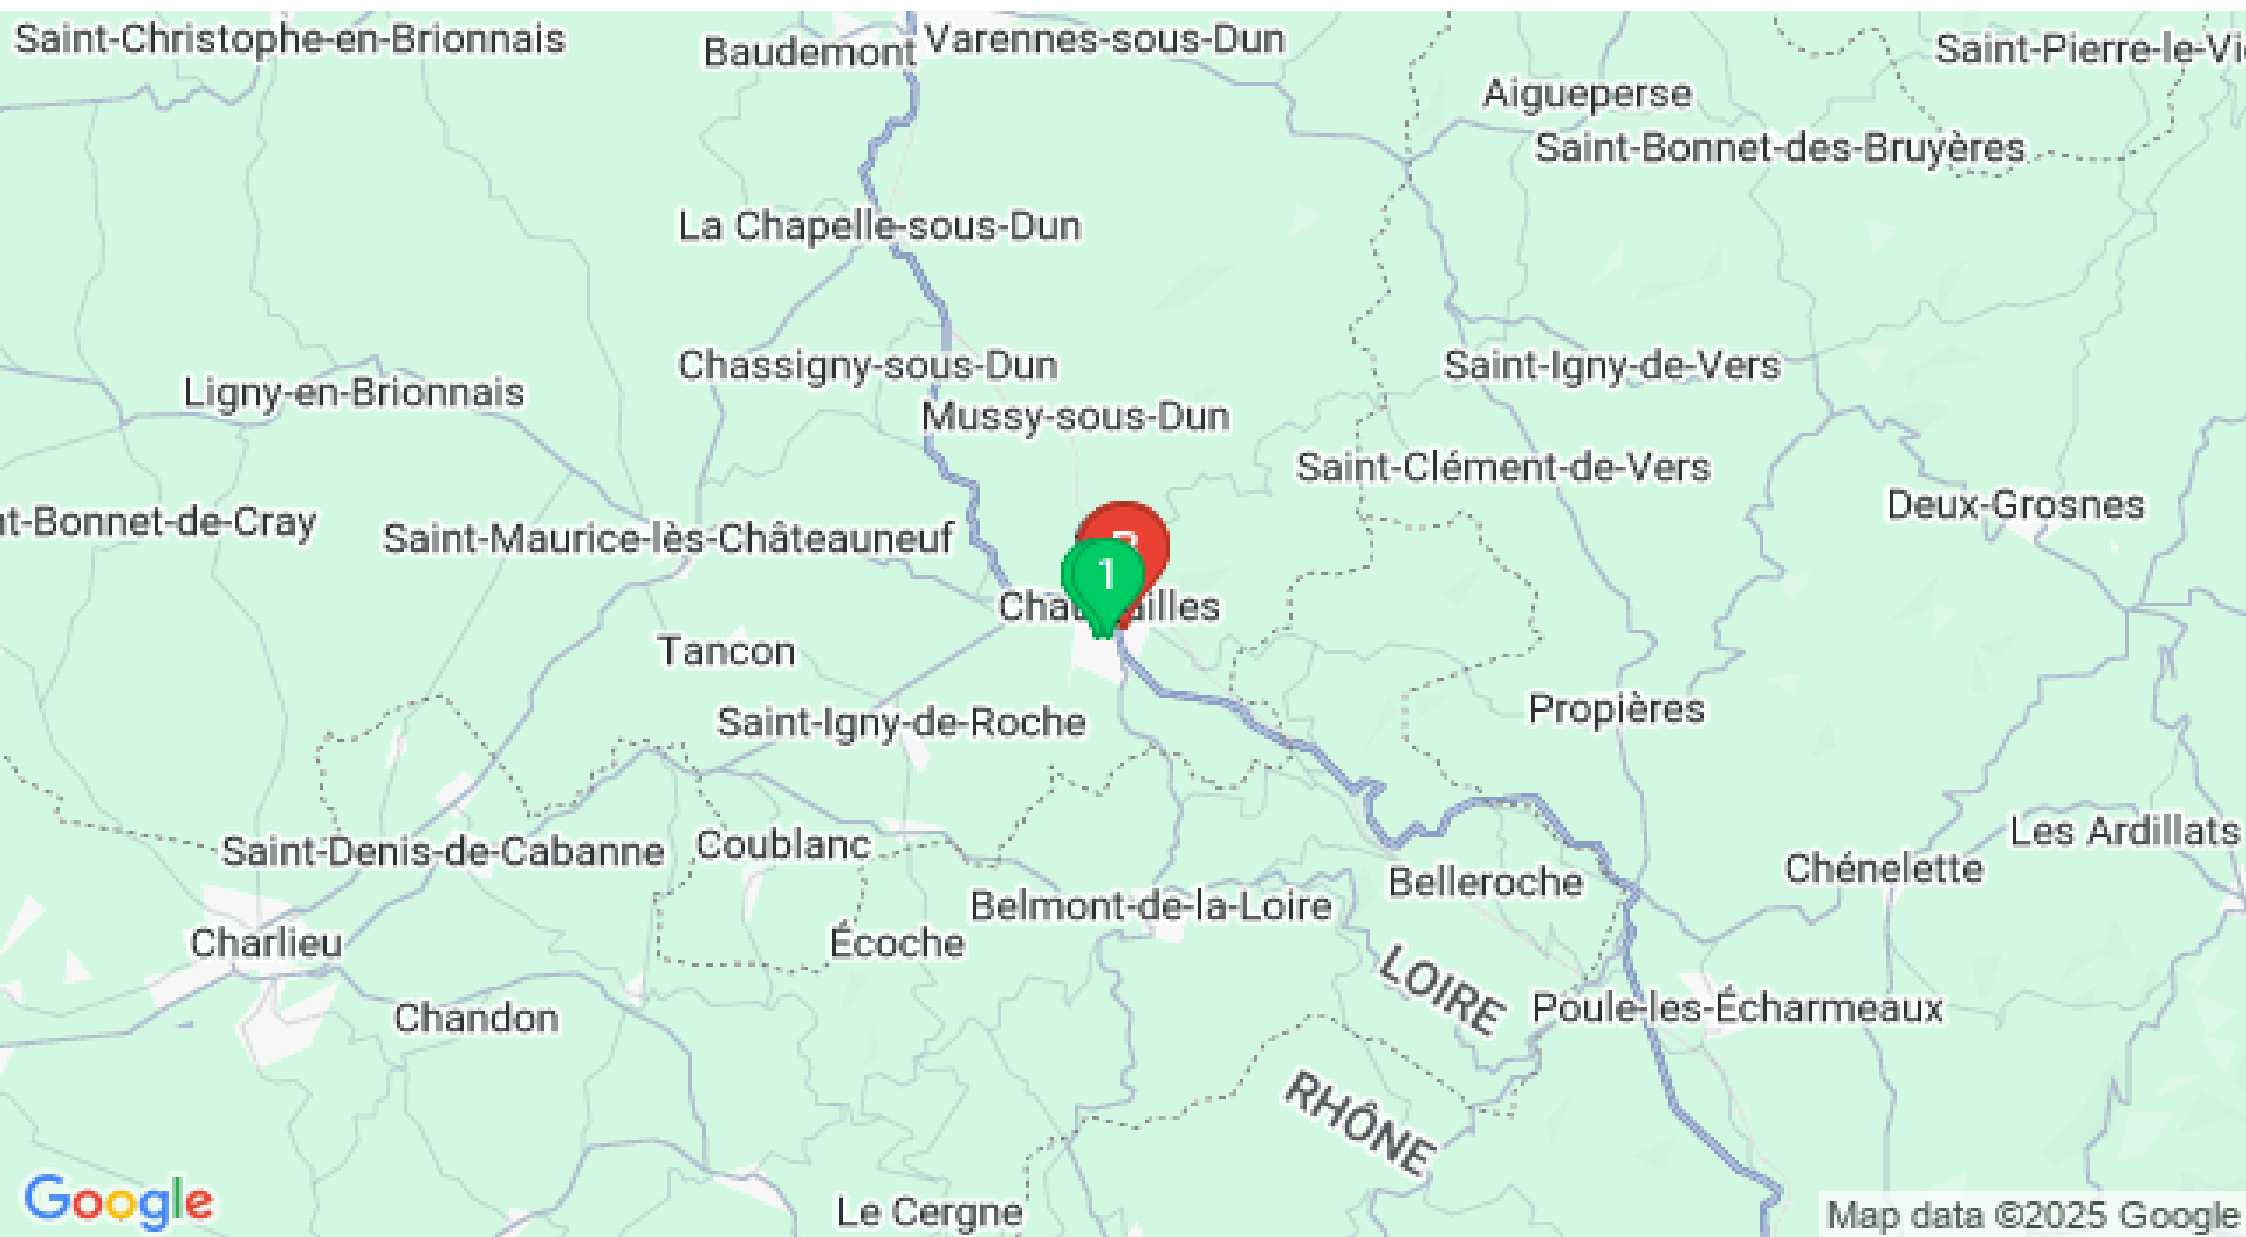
Saint-Christophe-en-Brionnais
Baudemont
Varennes-sous-Dun
Saint-Pierre-le-Vi
Aigueperse
Saint-Bonnet-des-Bruyères
La Chapelle-sous-Dun
Chassigny-sous-Dun
Saint-Igny-de-Vers
Ligny-en-Brionnais
Mussy-sous-Dun
Saint-Clément-de-Vers
Deux-Grosnes
t-Bonnet-de-Cray
Saint-Maurice-lès-Châteauneuf
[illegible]
1
Cha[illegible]illes
Tancon
Propières
Saint-Igny-de-Roche
Les Ardillats
Saint-Denis-de-Cabanne
Coublanc
Chénelette
Belleroche
Belmont-de-la-Loire
Charlieu
Écoche
LOIRE
Poule-les-Écharmeaux
Chandon
RHÔNE
Google
Le Cergne
Map data ©2025 Google